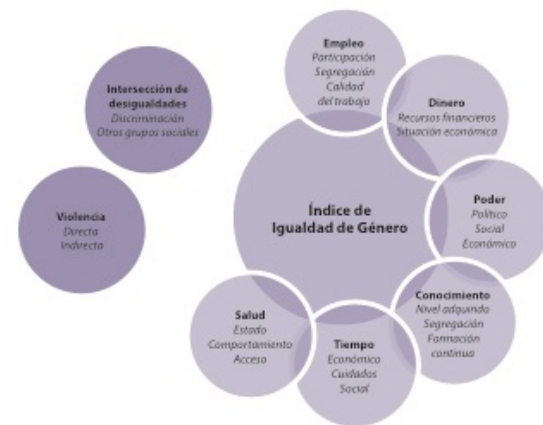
Intersección de desigualdades
Discriminación
Otros grupos sociales

Violencia
Directa
Indirecta

Empleo
Participación
Segregación
Calidad del trabajo

Dinero
Recursos financieros
Situación económica

Índice de Igualdad de Género

Poder
Político
Social
Económico

Conocimiento
Nivel adquirido
Segregación
Formación continua

Tiempo
Económico
Cuidados
Social

Salud
Estado
Comportamiento
Acceso